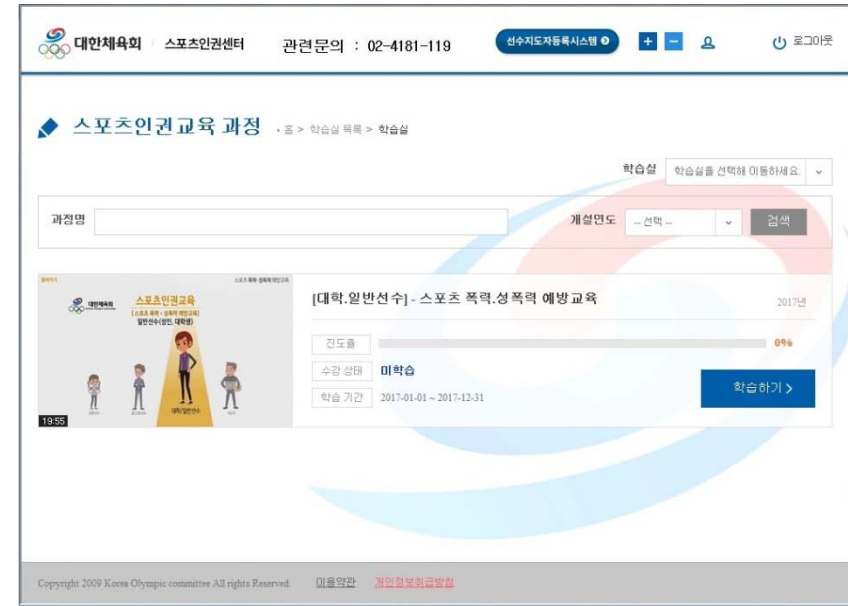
대한체육회 스포츠인권센터 관련문의 : 02-4181-119 선수지도자등록시스템 + - 로그아웃

스포츠인권교육 과정 › 홈 > 학습실 목록 > 학습실

학습실 학습실을 선택해 이동하세요.

과정명 개설연도 -- 선택 -- 검색

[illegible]

대한체육회 스포츠인권교육 [스포츠 폭력·성폭력 예방교육] 일반선수(성인, 대학생)

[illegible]

대학/일반선수

19:55

[대학.일반선수] - 스포츠 폭력.성폭력 예방교육 2017년

진도율 0%

수강 상태 미학습

학습 기간 2017-01-01 ~ 2017-12-31

학습하기 >

Copyright 2009 Korea Olympic committee All rights Reserved. 이용약관 개인정보취급방침